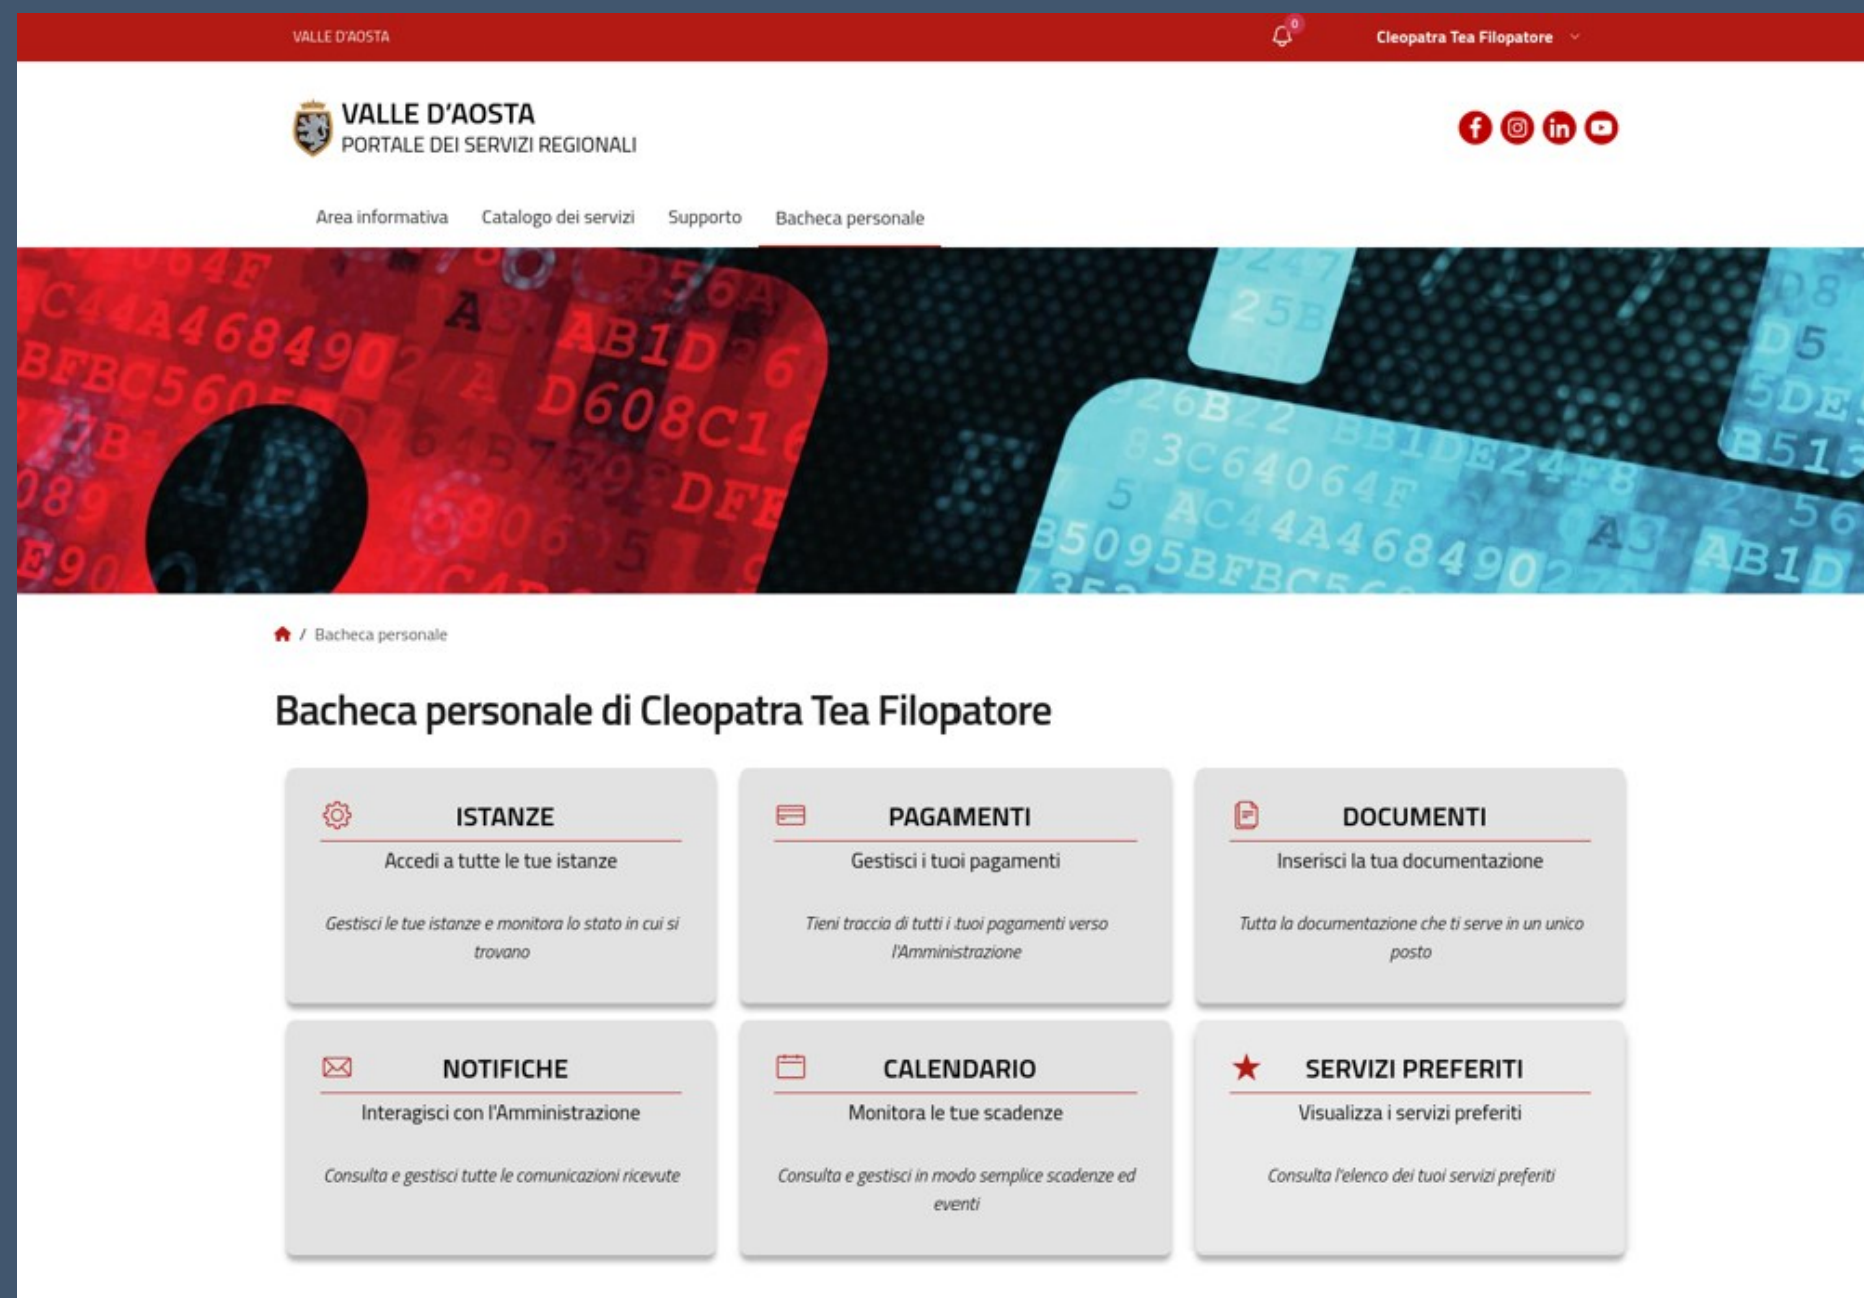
VALLE D'AOSTA

0

Cleopatra Tea Filopatore

VALLE D'AOSTA
PORTALE DEI SERVIZI REGIONALI

Area informativa  Catalogo dei servizi  Supporto  Bacheca personale

/ Bacheca personale

Bacheca personale di Cleopatra Tea Filopatore

ISTANZE
Accedi a tutte le tue istanze
Gestisci le tue istanze e monitora lo stato in cui si trovano

PAGAMENTI
Gestisci i tuoi pagamenti
Tieni traccia di tutti i tuoi pagamenti verso l'Amministrazione

DOCUMENTI
Inserisci la tua documentazione
Tutta la documentazione che ti serve in un unico posto

NOTIFICHE
Interagisci con l'Amministrazione
Consulta e gestisci tutte le comunicazioni ricevute

CALENDARIO
Monitora le tue scadenze
Consulta e gestisci in modo semplice scadenze ed eventi

SERVIZI PREFERITI
Visualizza i servizi preferiti
Consulta l'elenco dei tuoi servizi preferiti